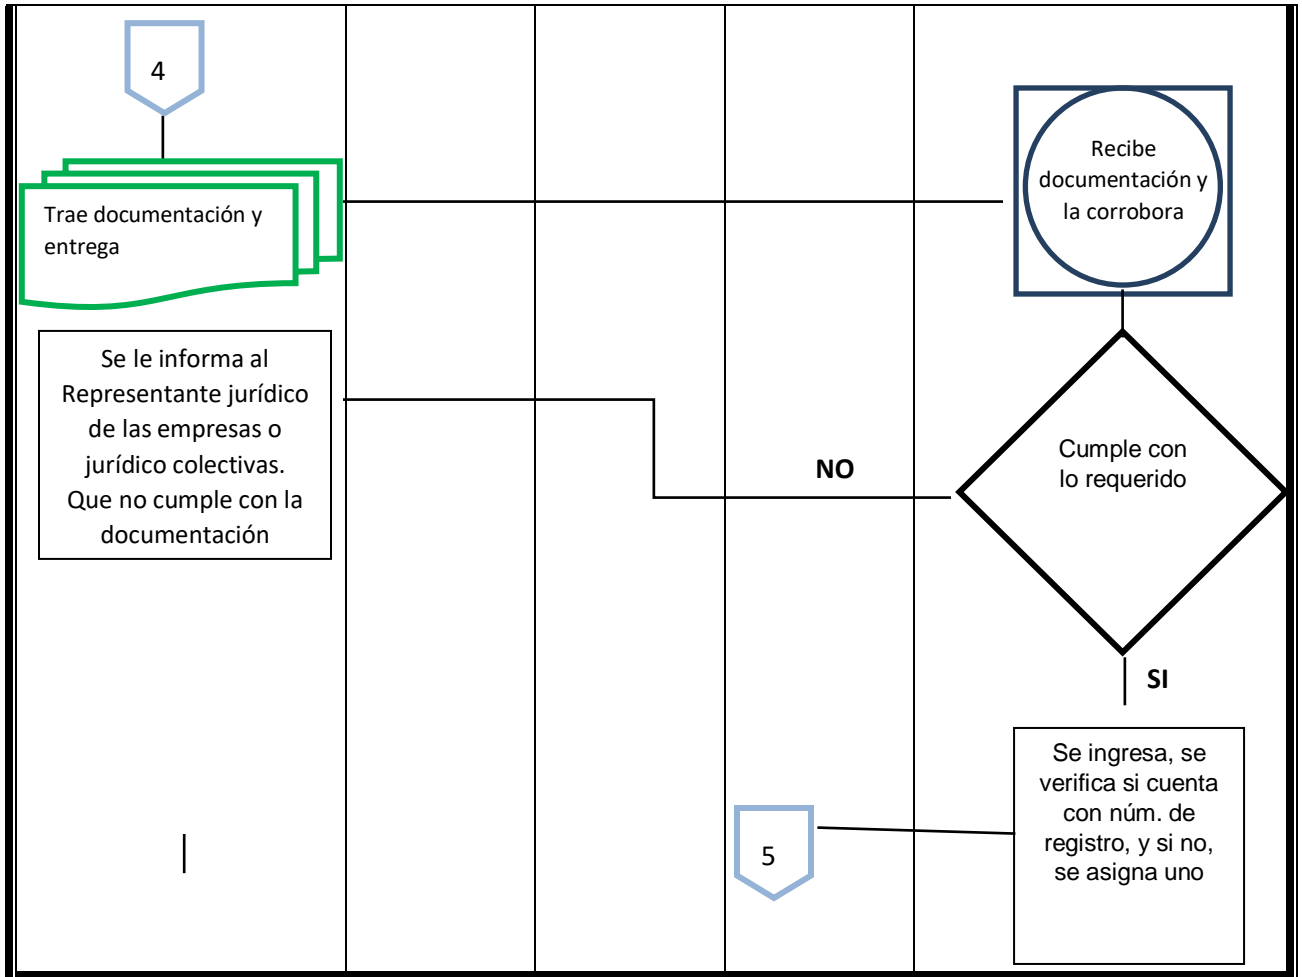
4

Trae documentación y entrega

Recibe documentación y la corrobora

Se le informa al Representante jurídico de las empresas o jurídico colectivas. Que no cumple con la documentación

NO

Cumple con lo requerido

SI

Se ingresa, se verifica si cuenta con núm. de registro, y si no, se asigna uno

5